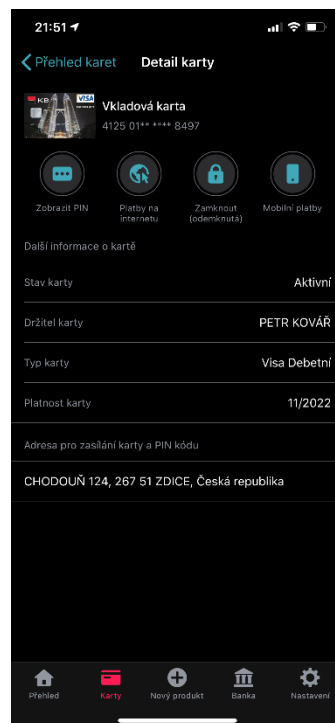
21:51

Přehled karet Detail karty

KB VISA

Vkladová karta
4125 01** **** 8497

Zobrazit PIN

Platby na internetu

Zamknout (odemknutá)

Mobilní platby

Další informace o kartě

Stav karty Aktivní

Držitel karty PETR KOVÁŘ

Typ karty Visa Debetní

Platnost karty 11/2022

Adresa pro zasílání karty a PIN kódu

CHODOUŇ 124, 267 51 ZDICE, Česká republika

Přehled Karty Nový produkt Banka Nastavení